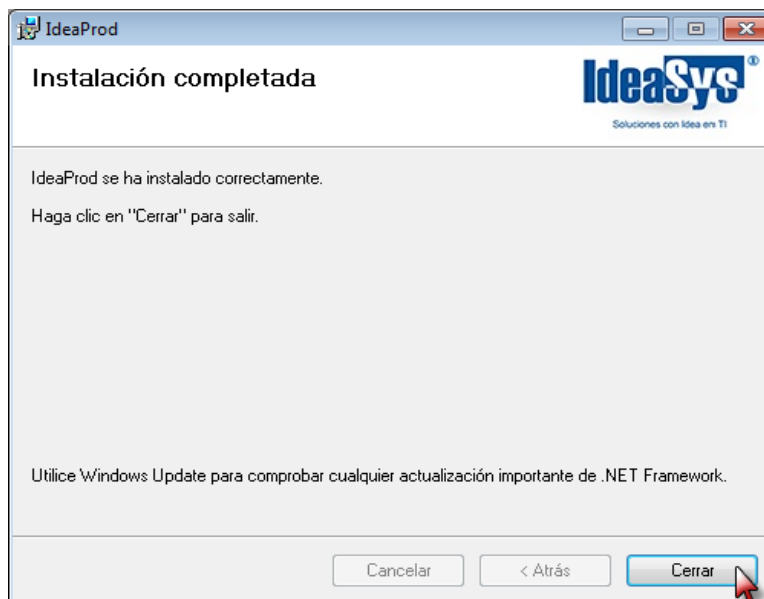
IdeaProd

Instalación completada

IdeaSys®
Soluciones con Idea en TI

IdeaProd se ha instalado correctamente.

Haga clic en "Cerrar" para salir.

Utilice Windows Update para comprobar cualquier actualización importante de .NET Framework.

Cancelar
< Atrás
Cerrar